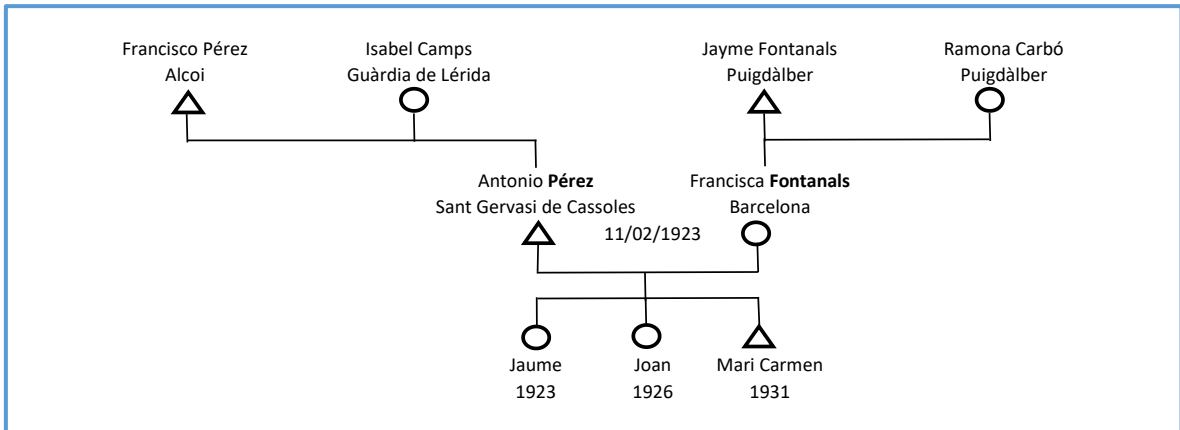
Francisco Pérez
Alcoi

Isabel Camps
Guàrdia de Lérida

Jayme Fontanals
Puigdàlber

Ramona Carbó
Puigdàlber

Antonio **Pérez**
Sant Gervasi de Cassoles

Francisca **Fontanals**
Barcelona

11/02/1923

Jaume
1923

Joan
1926

Mari Carmen
1931